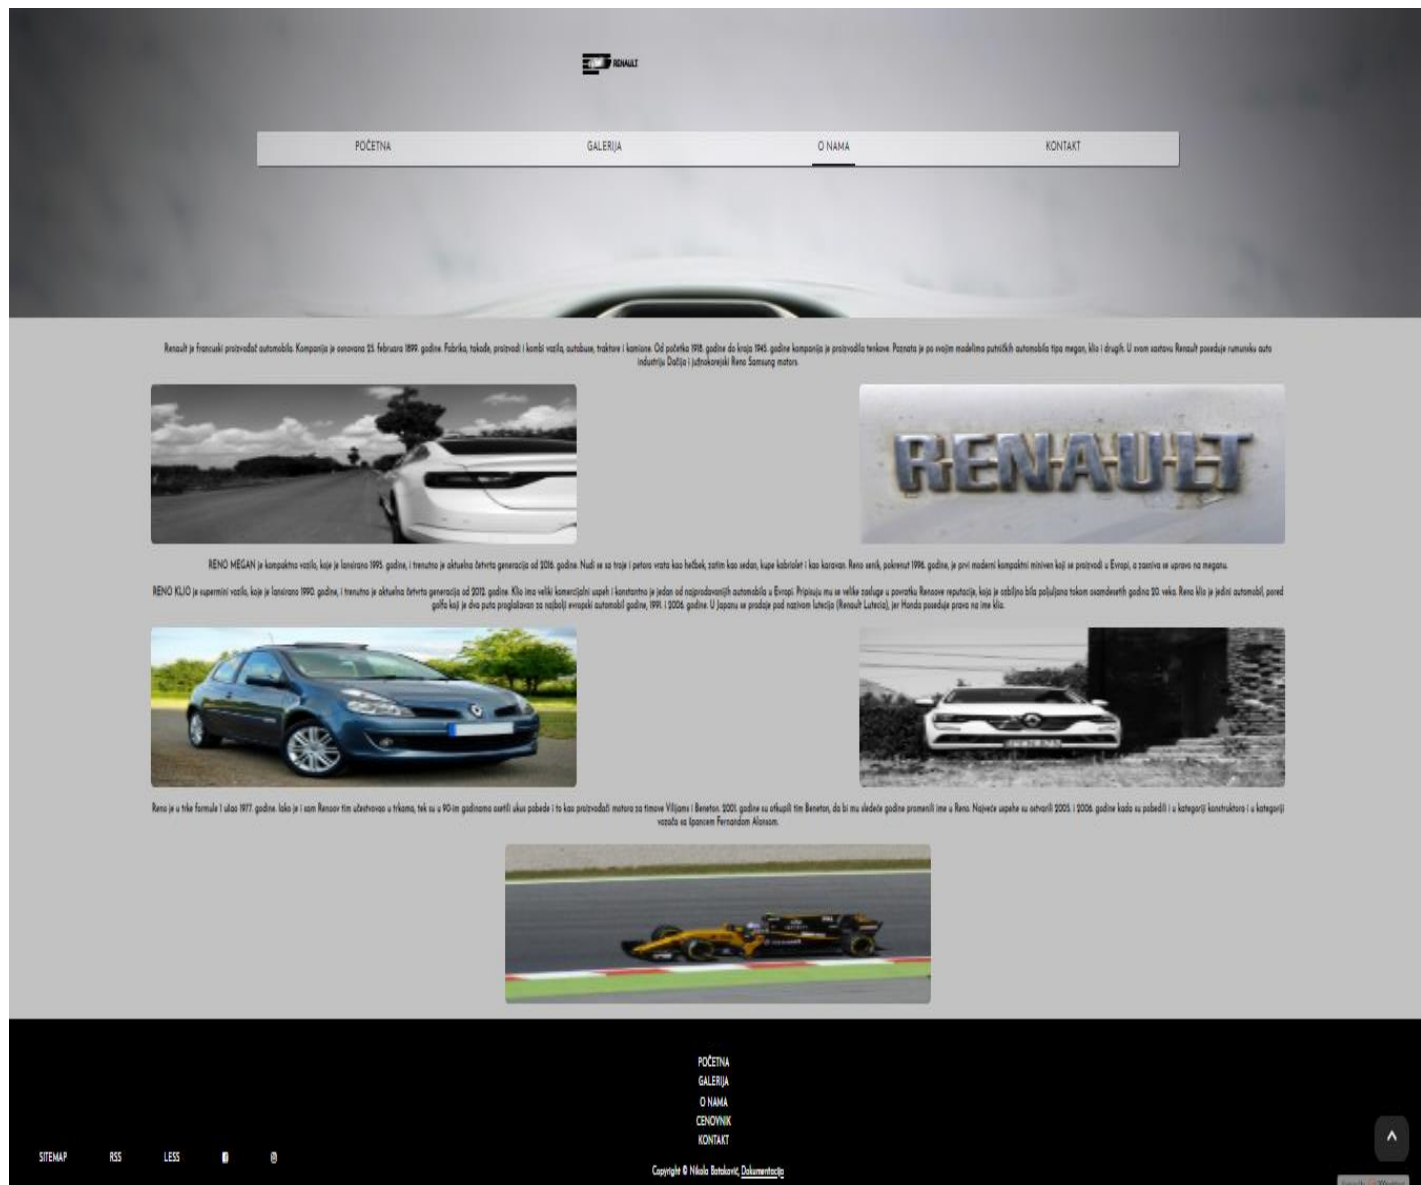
RENAULT

POČETNA GALERIJA O NAMA KONTAKT

Renault je francuski proizvođač automobila. Kompanija je osnovana 25. februara 1899. godine. Fabrika, takođe, proizvodi i kombi vozila, autobuse, traktore i kamione. Od početka 1918. godine do kraja 1945. godine kompanija je proizvodila tenkove. Poznata je po svojim modelima putničkih automobila tipa megan, klio i drugih. U svom sastavu Renault poseduje rumunsku auto industriju Dačija i južnokorejski Reno Samsung motors.

RENAULT

RENO MEGAN je kompaktno vozilo, koje je lansirano 1995. godine, i trenutno je aktuelna četvrta generacija od 2016. godine. Nudi se sa troje i petoro vrata kao hečbek, zatim kao sedan, kupe kabriolet i kao karavan. Reno senik, pokrenut 1996. godine, je prvi moderni kompaktni miniven koji se proizvodi u Evropi, a zasniva se upravo na meganu.

RENO KLIO je supermini vozilo, koje je lansirano 1990. godine, i trenutno je aktuelna četvrta generacija od 2012. godine. Klio ima veliki komercijalni uspeh i konstantno je jedan od najprodavanijih automobila u Evropi. Pripisuju mu se velike zasluge u povratku Renoove reputacije, koja je ozbiljno bila poljuljana tokom osamdesetih godina 20. veka. Reno klio je jedini automobil, pored golfa koji je dva puta proglašavan za najbolji evropski automobil godine, 1991. i 2006. godine. U Japanu se prodaje pod nazivom lutecija (Renault Lutecia), jer Honda poseduje prava na ime klio.

Reno je u trke formule 1 ušao 1977. godine. Iako je i sam Renoov tim učestvovao u trkama, tek su u 90-im godinama osetili ukus pobede i to kao proizvođači motora za timove Viljams i Beneton. 2001. godine su otkupili tim Beneton, da bi mu sledeće godine promenili ime u Reno. Najveće uspehe su ostvarili 2005. i 2006. godine kada su pobedili i u kategoriji konstruktora i u kategoriji vozača sa Špancem Fernandom Alonsom.

POČETNA
GALERIJA
O NAMA
CENOVNIK
KONTAKT

SITEMAP RSS LESS

Copyright © Nikola Botaković, Dokumentacija